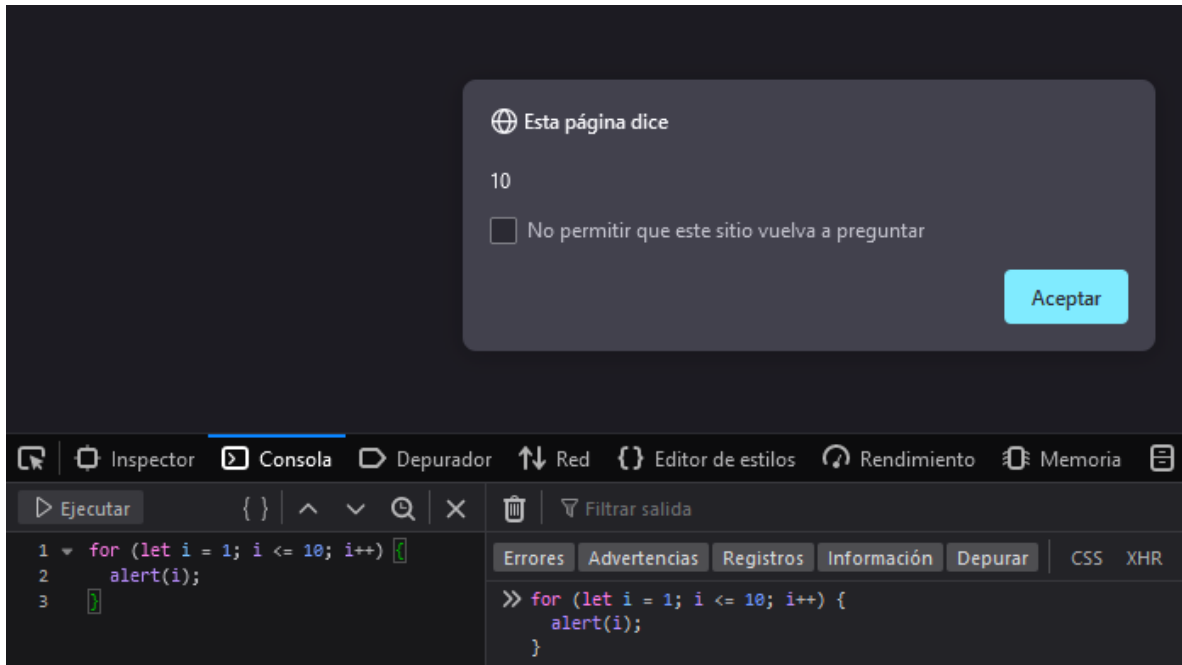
Esta página dice

10

No permitir que este sitio vuelva a preguntar

Aceptar

Inspector Consola Depurador Red {} Editor de estilos Rendimiento Memoria

Ejecutar { }

1 for (let i = 1; i <= 10; i++) {
2 alert(i);
3 }

Filtrar salida

Errores Advertencias Registros Información Depurar CSS XHR

» for (let i = 1; i <= 10; i++) {
alert(i);
}